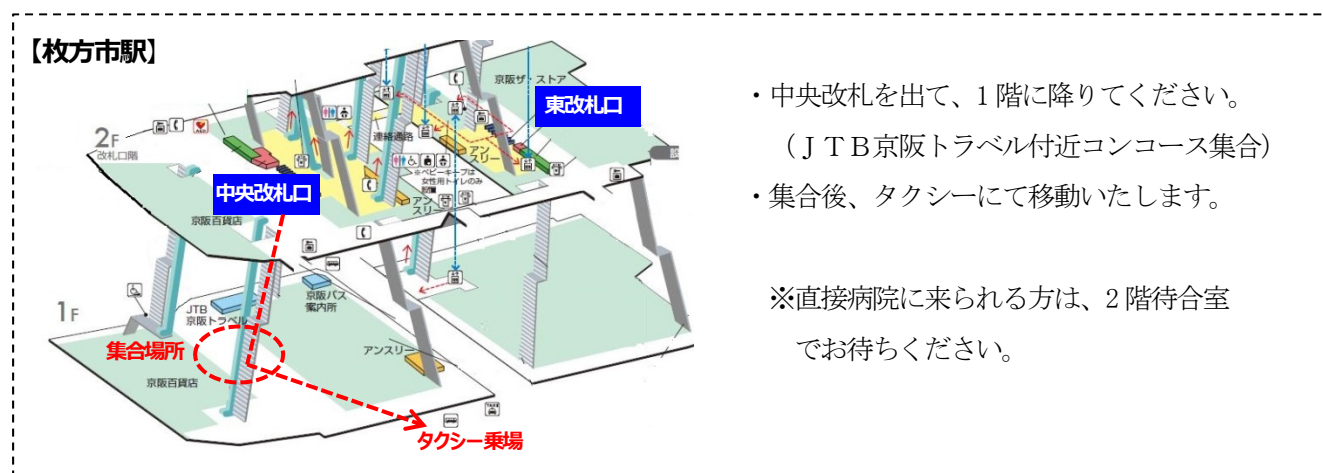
【枚方市駅】

京阪ザ・ストア

東改札口

2F
改札口階

連絡通路

アンスリー

※ベビーキープは女性用トイレのみ

中央改札口

京阪百貨店

アンスリー

1F

JTB
京阪トラベル

京阪バス
案内所

集合場所

アンスリー

京阪百貨店

タクシー乗場

・中央改札を出て、1階に降りてください。
（ＪＴＢ京阪トラベル付近コンコース集合）
・集合後、タクシーにて移動いたします。

※直接病院に来られる方は、2階待合室でお待ちください。